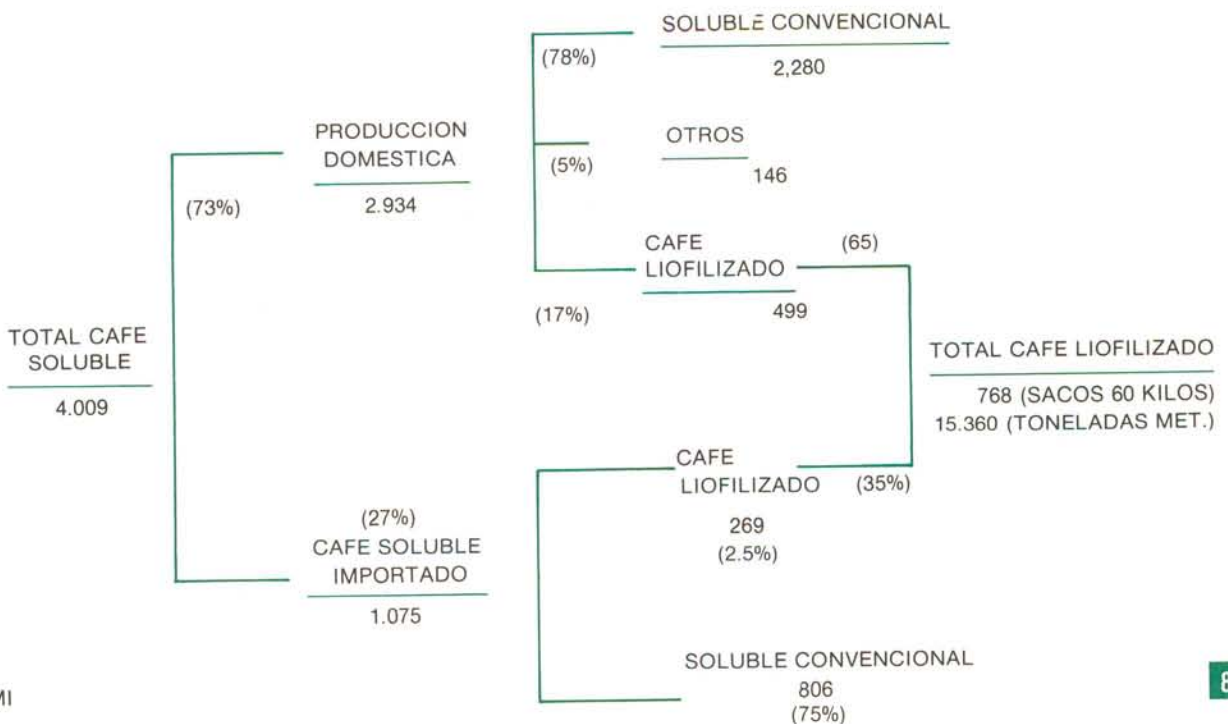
SOLUBLE CONVENCIONAL
(78%)
2,280

PRODUCCION DOMESTICA
2.934
(73%)

OTROS
(5%)
146

CAFE LIOFILIZADO
(65)
(17%)
499

TOTAL CAFE SOLUBLE
4.009

TOTAL CAFE LIOFILIZADO
768 (SACOS 60 KILOS)
15.360 (TONELADAS MET.)

CAFE LIOFILIZADO
(35%)
269
(2.5%)

(27%)
CAFE SOLUBLE IMPORTADO
1.075

SOLUBLE CONVENCIONAL
806
(75%)

MI

8